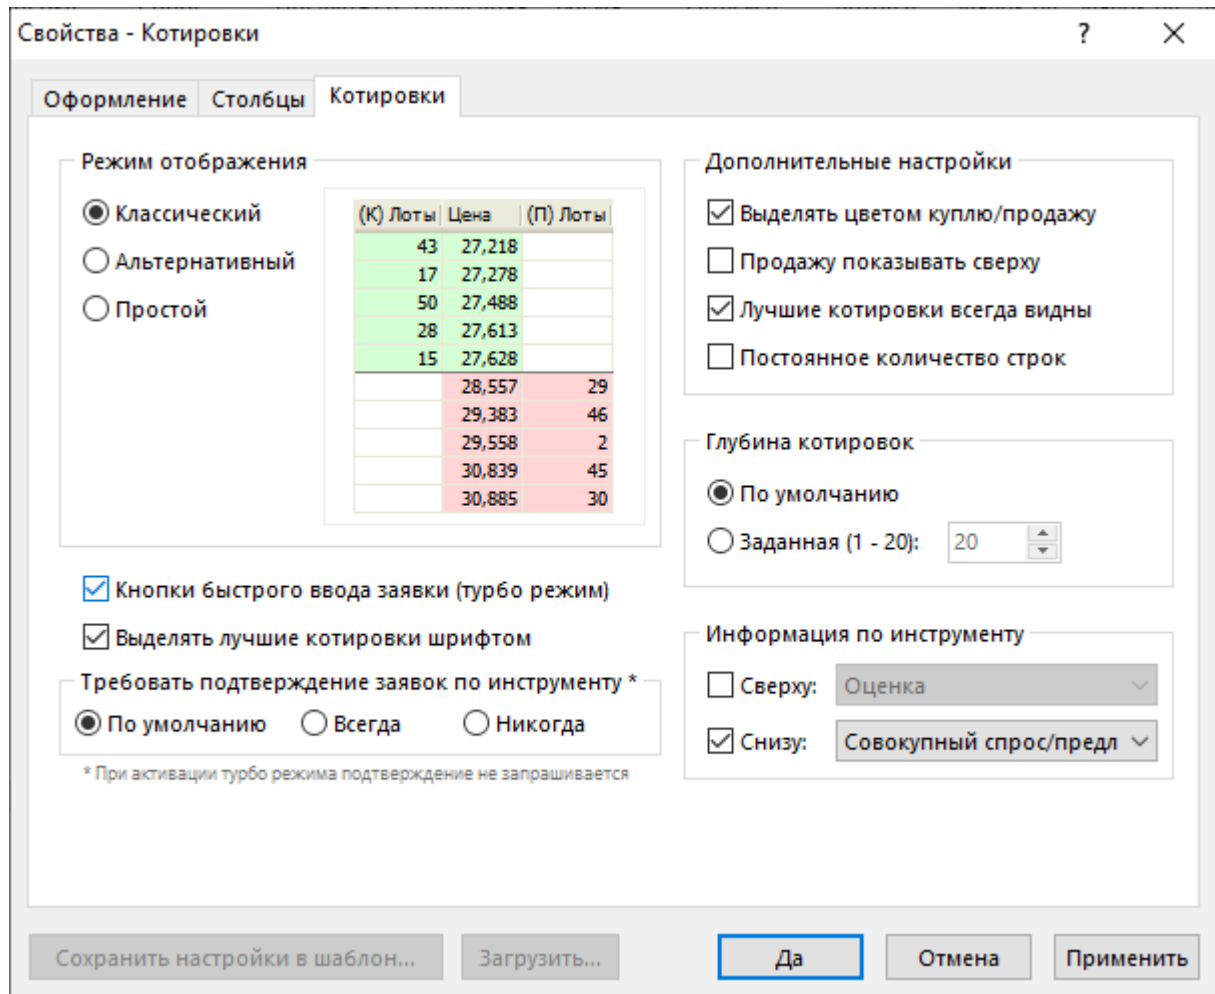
Свойства - Котировки

?

Оформление | Столбцы | Котировки

Режим отображения

Классический

Альтернативный

Простой

| (К) Лоты | Цена | (П) Лоты |
|---|---|---|
| 43 | 27,218 | |
| 17 | 27,278 | |
| 50 | 27,488 | |
| 28 | 27,613 | |
| 15 | 27,628 | |
| | 28,557 | 29 |
| | 29,383 | 46 |
| | 29,558 | 2 |
| | 30,839 | 45 |
| | 30,885 | 30 |

Кнопки быстрого ввода заявки (турбо режим)

Выделять лучшие котировки шрифтом

Требовать подтверждение заявок по инструменту *

По умолчанию   Всегда   Никогда

* При активации турбо режима подтверждение не запрашивается

Дополнительные настройки

Выделять цветом куплю/продажу

Продажу показывать сверху

Лучшие котировки всегда видны

Постоянное количество строк

Глубина котировок

По умолчанию

Заданная (1 - 20): 20

Информация по инструменту

Сверху: Оценка

Снизу: Совокупный спрос/предл

Сохранить настройки в шаблон... | Загрузить... | Да | Отмена | Применить